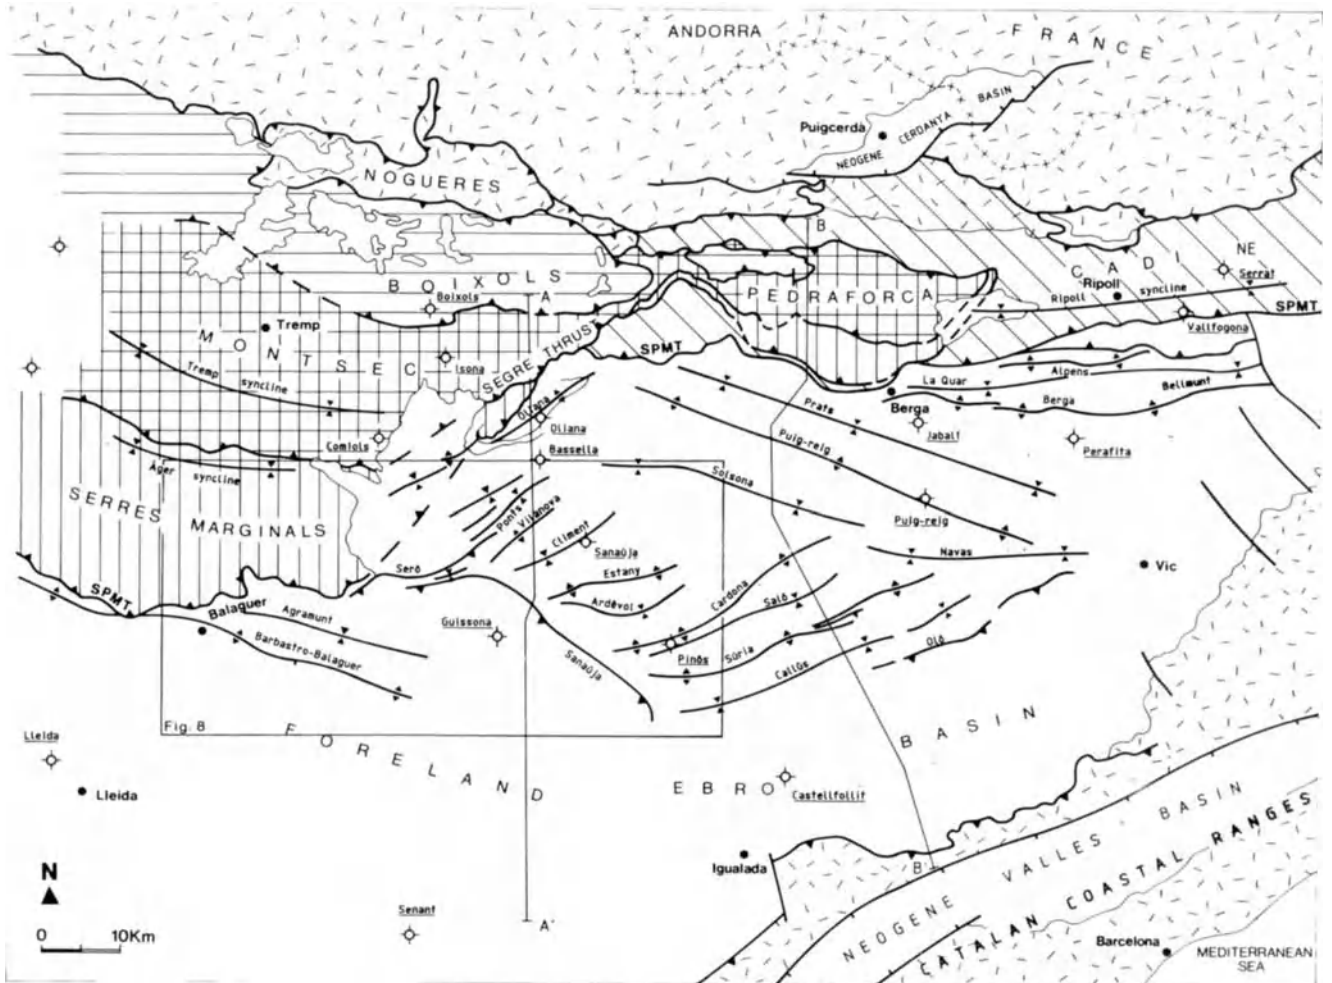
ANDORRA

FRANCE

Puigcerda

NEOGENE CERDANYA BASIN

NOGUERES

B

NE

CADI

Serrat

Ripoll

Ripoll syncline

SPMT

Vallfogona

BOIXOLS

Boixols

A

PEDRAFORCA

Tremp

MONTSEC

Isona

SEGRE THRUST

SPMT

Tremp syncline

La Quar

Alpens

Bellmunt

Berga

Berga

Prats

Jabali

Perafita

Puig-reig

Oliana

Oliana

Comiols

Bassella

Àger syncline

Solsona

SERRES MARGINALS

Ponts & Vilanova

Climent

Sanaüja

Puig-reig

Navas

Vic

Serò

Estany

SPMT

Cardona

Salò

Balaguer

Agramunt

Ardèvol

Guissona

Barbastro-Balaguer

Pinós

Súria

Callús

Olò

Sanaüja

Fig. 8

FORELAND

BASIN

Lleida

Lleida

EBRO

Castellfollit

BASIN

Igualada

B'

VALLES

CATALAN COASTAL RANGES

NEOGENE

N

0 10Km

Senant

A'

Barcelona

MEDITERRANEAN SEA